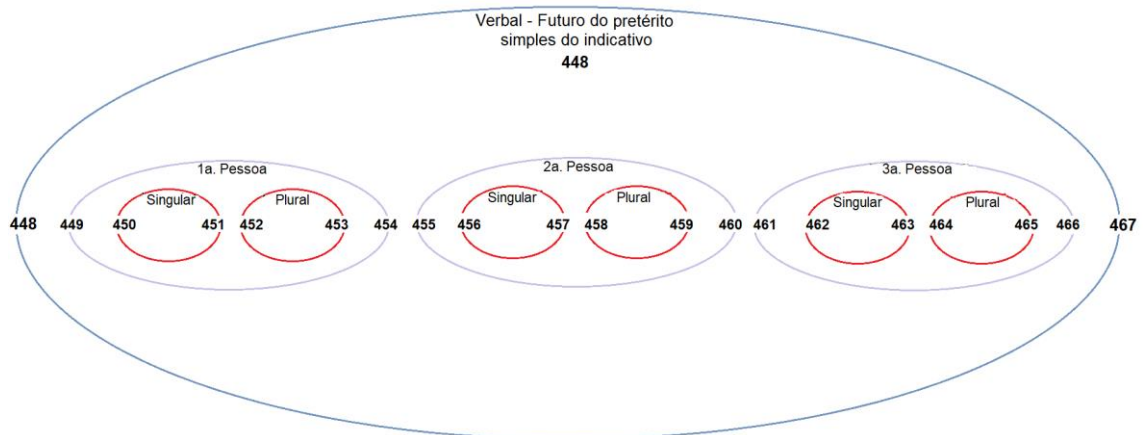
Verbal - Futuro do pretérito simples do indicativo
448

448

1a. Pessoa
449
Singular
450
451
Plural
452
453
454

2a. Pessoa
455
Singular
456
457
Plural
458
459
460

3a. Pessoa
461
Singular
462
463
Plural
464
465
466

467